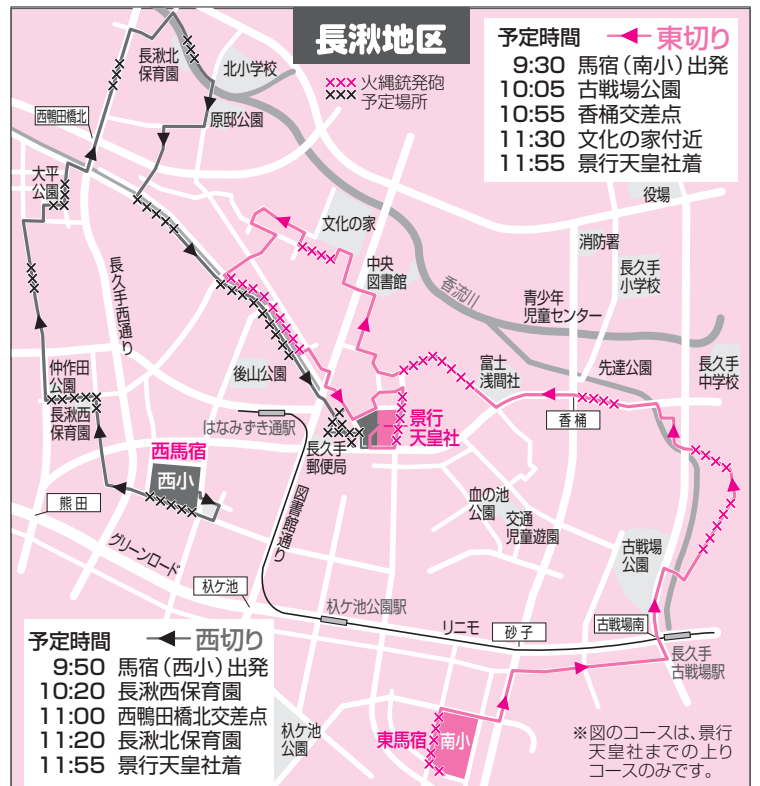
長湫地区

予定時間 東切り
9:30 馬宿（南小）出発
10:05 古戦場公園
10:55 香桶交差点
11:30 文化の家付近
11:55 景行天皇社着

火縄銃発砲予定場所

長湫北保育園
北小学校
原邸公園
西鴨田橋北
大平公園
文化の家
役場
消防署
長久手小学校
香流川
青少年児童センター
長久手西通り
中央図書館
富士浅間社
先達公園
長久手中学校
仲作田公園
長湫西保育園
後山公園
はなみずき通駅
景行天皇社
香桶
長久手郵便局
西馬宿
西小
熊田
血の池公園
交通児童遊園
図書館通り
グリーンロード
古戦場公園
杁ケ池
杁ケ池公園駅
リニモ
砂子
古戦場南
長久手古戦場駅
東馬宿
南小
杁ケ池公園

予定時間 西切り
9:50 馬宿（西小）出発
10:20 長湫西保育園
11:00 西鴨田橋北交差点
11:20 長湫北保育園
11:55 景行天皇社着

※図のコースは、景行天皇社までの上りコースのみです。